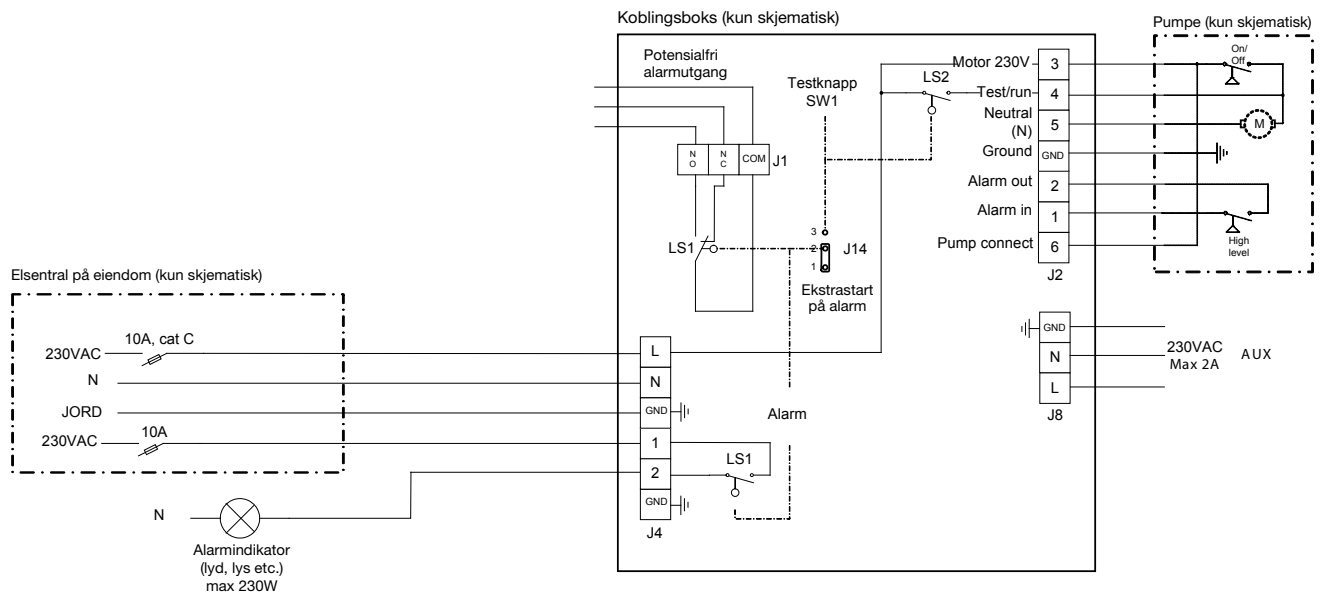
Koblingsboks (kun skjematisk)

Pumpe (kun skjematisk)

Potensialfri alarmutgang

Testknapp SW1

LS2

Motor 230V 3

Test/run 4

Neutral (N) 5

Ground GND

Alarm out 2

Alarm in 1

Pump connect 6

J2

On/ Off

M

High level

N O

N C

COM

J1

LS1

3
2
1

J14

Ekstrastart på alarm

Elsentral på eiendom (kun skjematisk)

230VAC

10A, cat C

N

JORD

230VAC

10A

L

N

GND

J4

1

2

GND

Alarm

LS1

GND

N

L

J8

230VAC Max 2A

AUX

N

Alarmindikator (lyd, lys etc.) max 230W